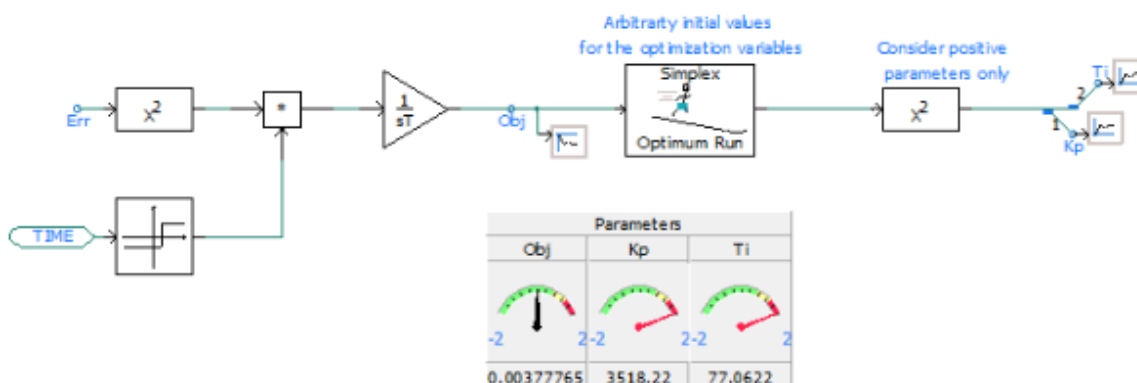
Arbitrarty initial values for the optimization variables

Consider positive parameters only

Err

$X^2$

*

$\frac{1}{sT}$

Obj

Simplex

Optimum Run

$X^2$

2

Ti

1

Kp

TIME

Parameters

| Obj | Kp | Ti |
|---|---|---|
| -2 2 | -2 2 | -2 2 |
| 0.00377765 | 3518.22 | 77.0622 |